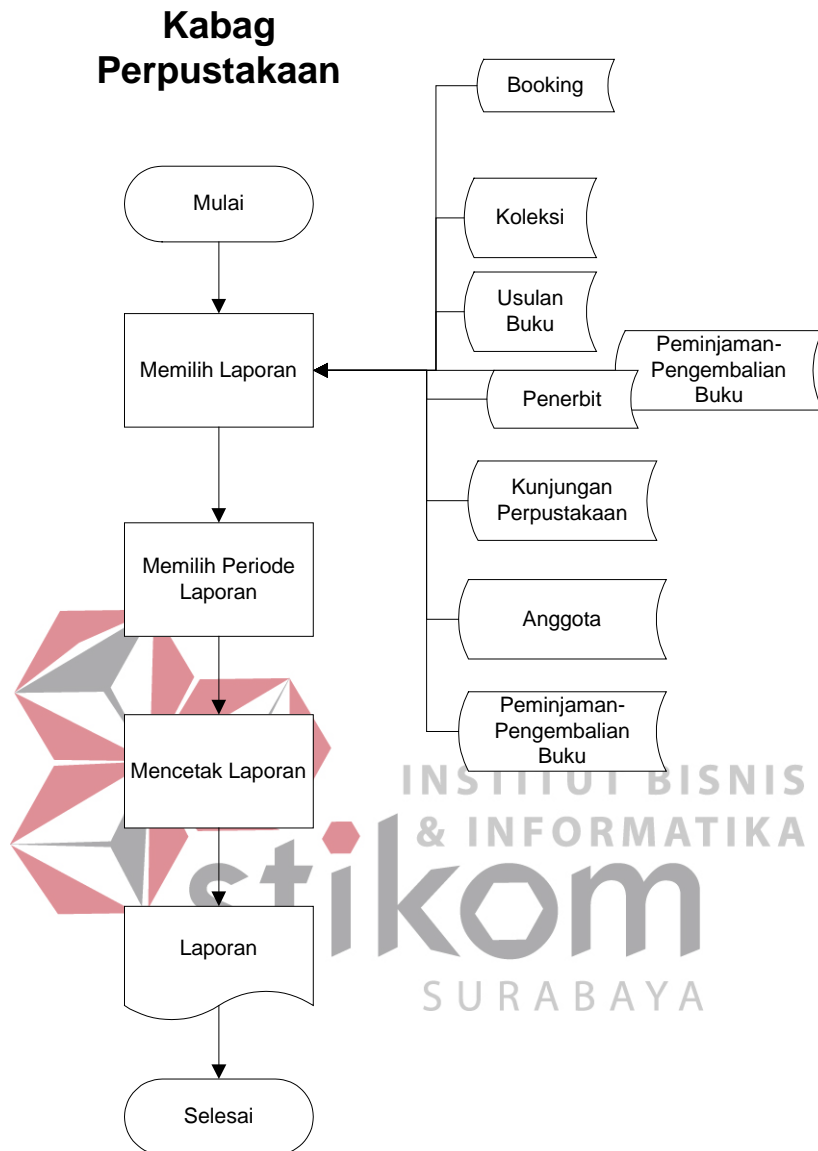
Kabag Perpustakaan

Mulai

Memilih Laporan

Memilih Periode Laporan

Mencetak Laporan

Laporan

Selesai

Booking

Koleksi

Usulan Buku

Peminjaman-Pengembalian Buku

Penerbit

Kunjungan Perpustakaan

Anggota

Peminjaman-Pengembalian Buku

INSTITUT BISNIS & INFORMATIKA

stikom

SURABAYA